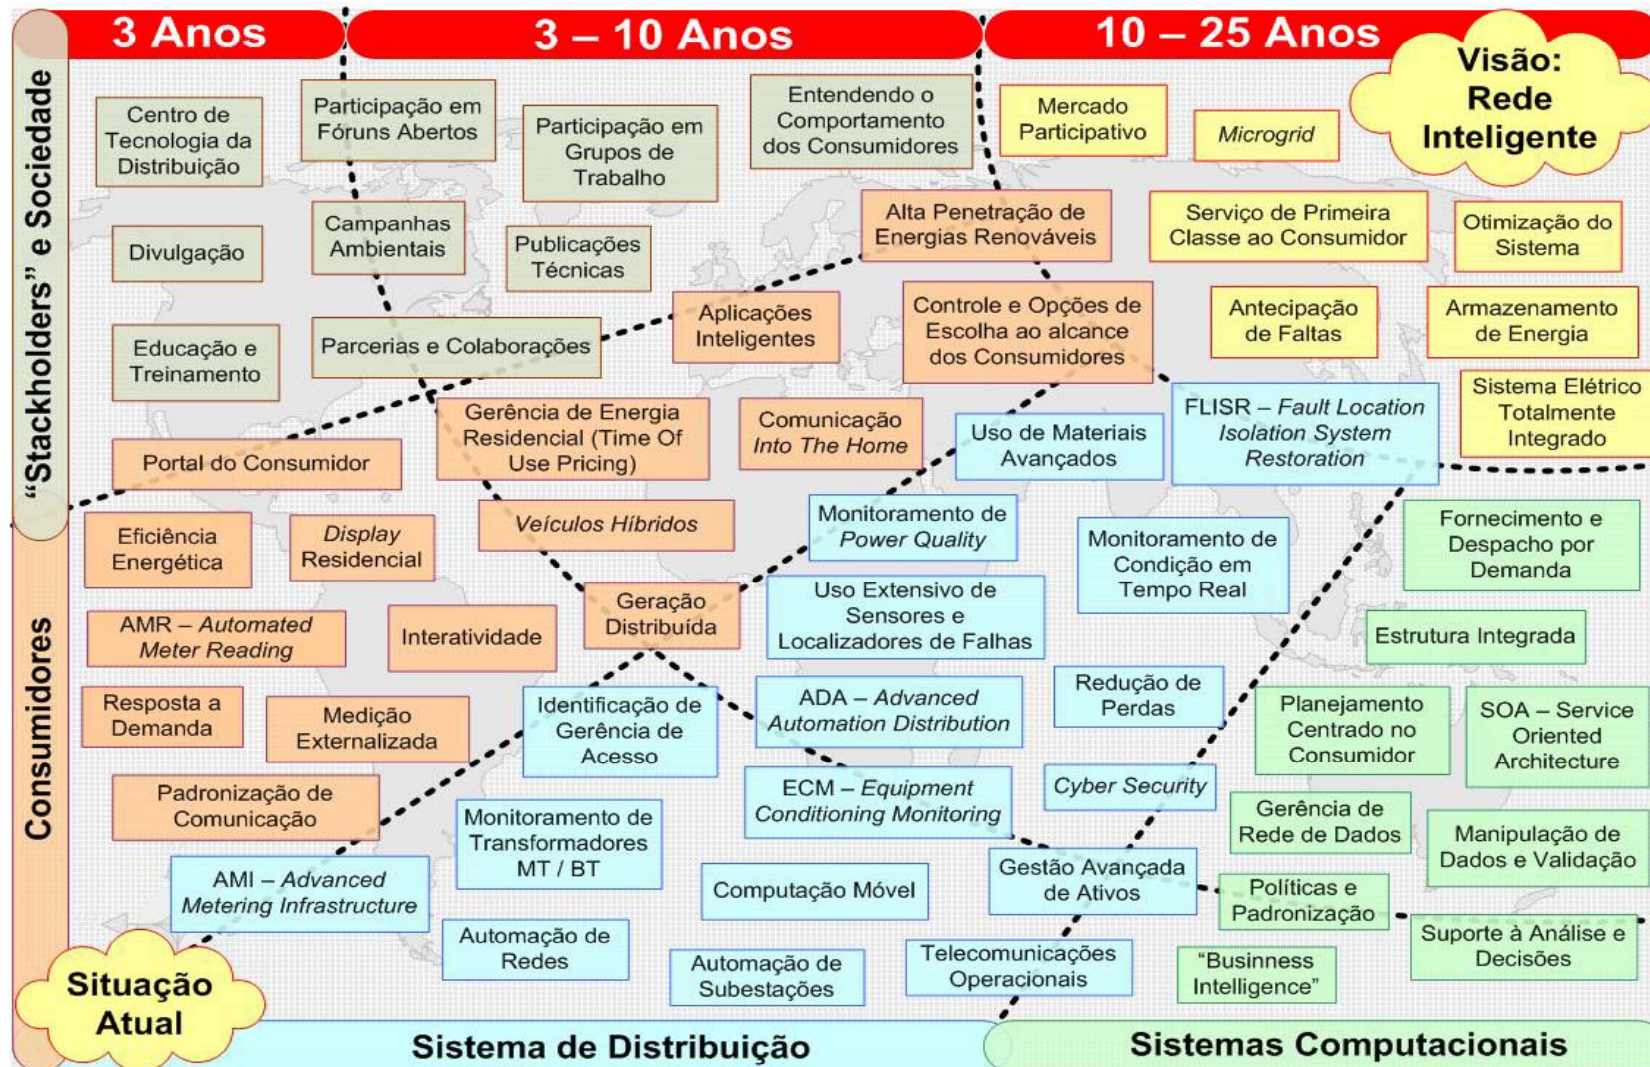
3 Anos

3 – 10 Anos

10 – 25 Anos

Visão: Rede Inteligente

“Stackholders” e Sociedade

Centro de Tecnologia da Distribuição

Participação em Fóruns Abertos

Participação em Grupos de Trabalho

Entendendo o Comportamento dos Consumidores

Mercado Participativo

*Microgrid*

Divulgação

Campanhas Ambientais

Publicações Técnicas

Alta Penetração de Energias Renováveis

Serviço de Primeira Classe ao Consumidor

Otimização do Sistema

Educação e Treinamento

Parcerias e Colaborações

Aplicações Inteligentes

Controle e Opções de Escolha ao alcance dos Consumidores

Antecipação de Faltas

Armazenamento de Energia

Sistema Elétrico Totalmente Integrado

Portal do Consumidor

Gerência de Energia Residencial (Time Of Use Pricing)

Comunicação *Into The Home*

Uso de Materiais Avançados

FLISR – *Fault Location Isolation System Restoration*

Consumidores

Eficiência Energética

*Display* Residencial

*Veículos Híbridos*

Monitoramento de *Power Quality*

Monitoramento de Condição em Tempo Real

Fornecimento e Despacho por Demanda

AMR – *Automated Meter Reading*

Interatividade

Geração Distribuída

Uso Extensivo de Sensores e Localizadores de Falhas

Estrutura Integrada

Resposta a Demanda

Medição Externalizada

Identificação de Gerência de Acesso

ADA – *Advanced Automation Distribution*

Redução de Perdas

Planejamento Centrado no Consumidor

SOA – Service Oriented Architecture

Padronização de Comunicação

Monitoramento de Transformadores MT / BT

ECM – *Equipment Conditioning Monitoring*

*Cyber Security*

Gerência de Rede de Dados

Manipulação de Dados e Validação

AMI – *Advanced Metering Infrastructure*

Computação Móvel

Gestão Avançada de Ativos

Políticas e Padronização

Automação de Redes

Automação de Subestações

Telecomunicações Operacionais

“Businness Intelligence”

Suporte à Análise e Decisões

Situação Atual

Sistema de Distribuição

Sistemas Computacionais